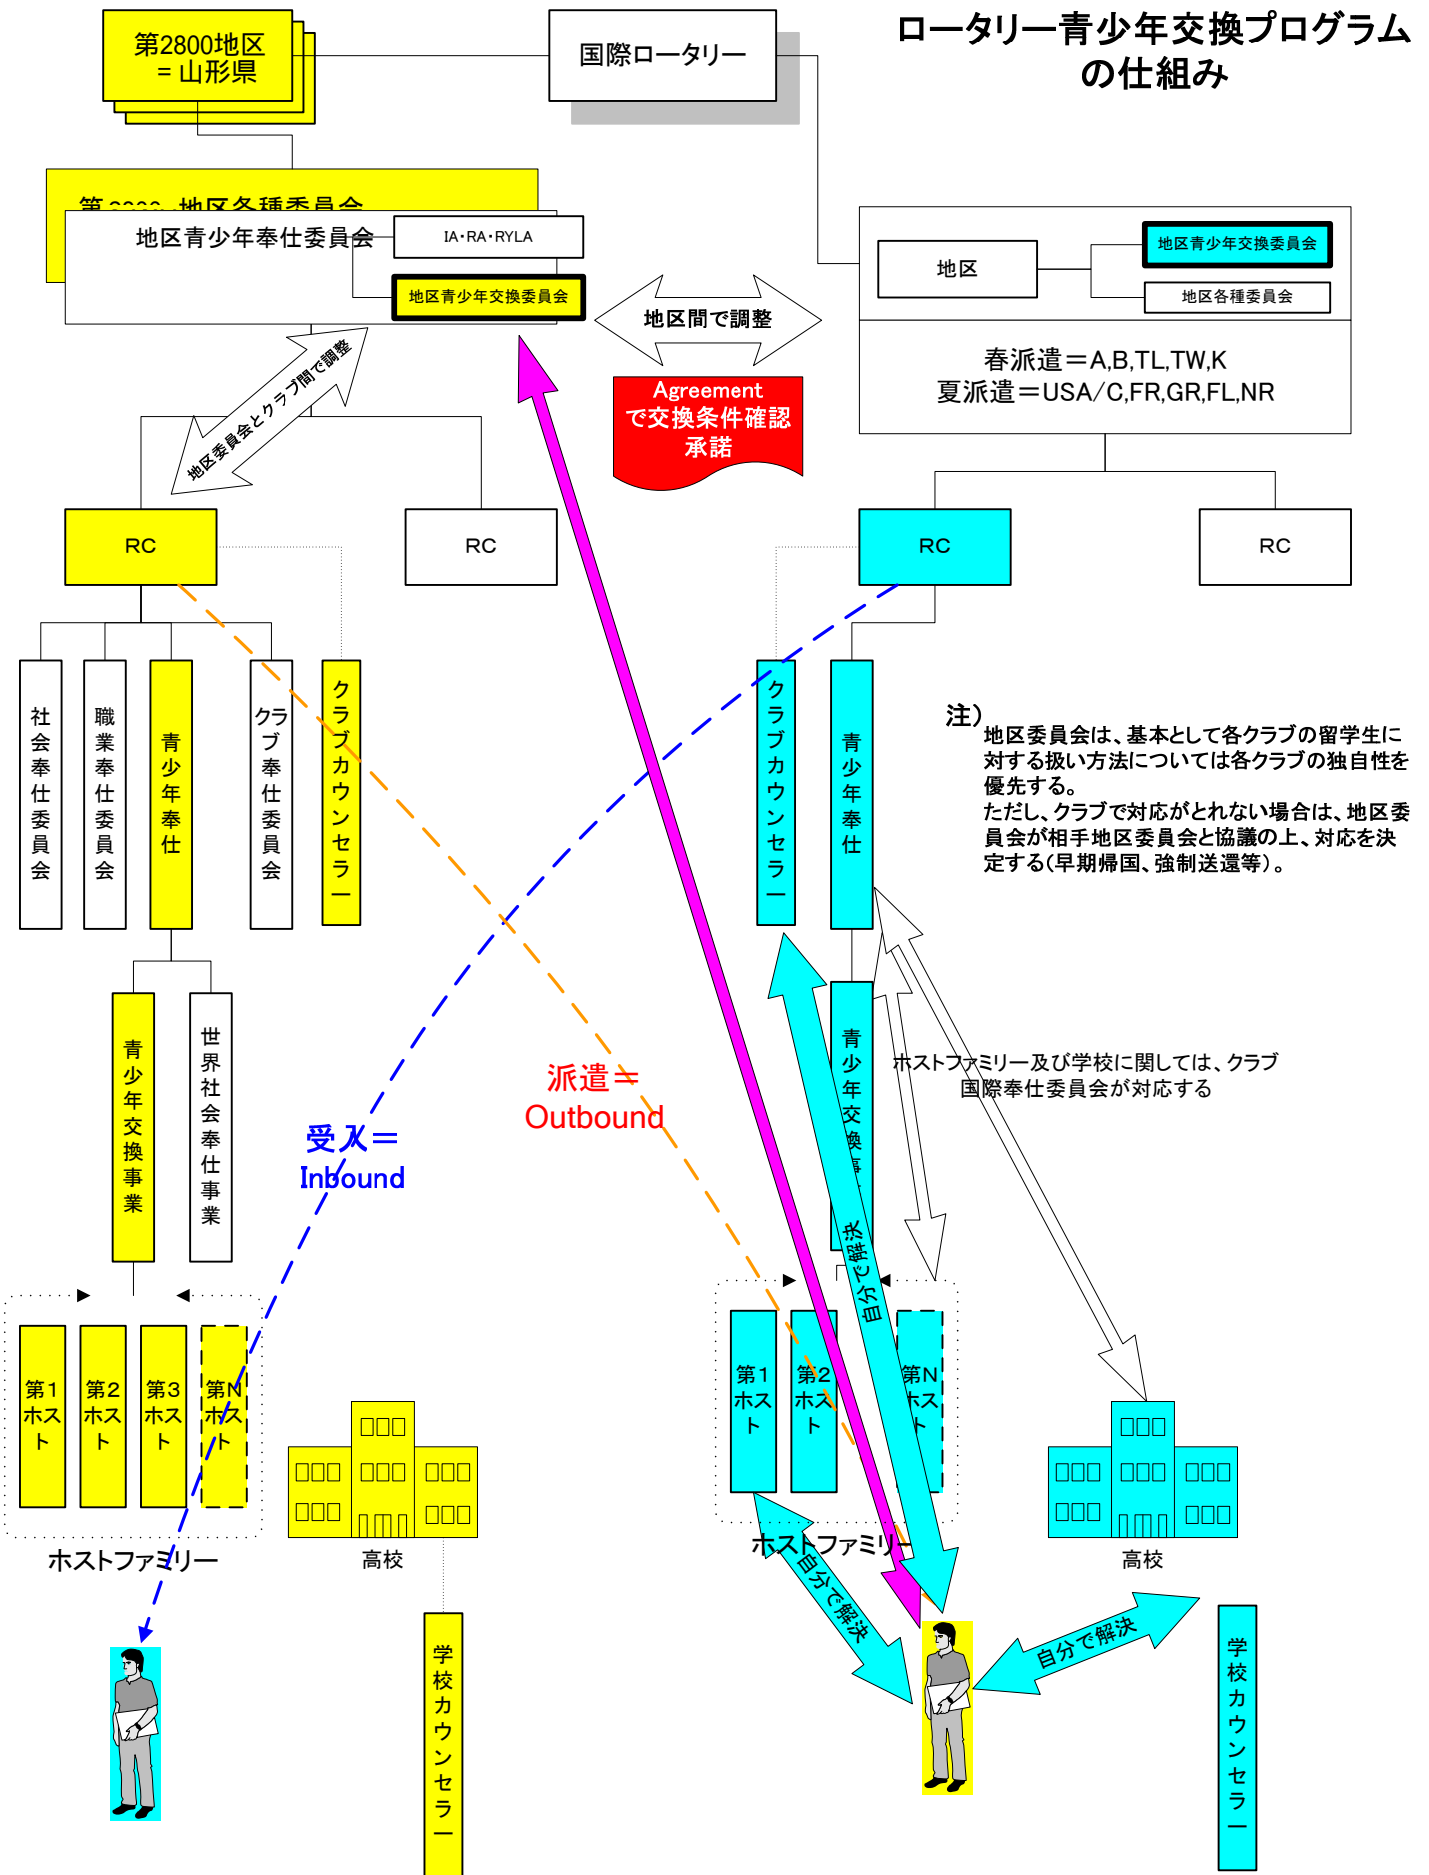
ロータリー青少年交換プログラムの仕組み

第2800地区
＝山形県

国際ロータリー

第2800地区各種委員会

地区青少年奉仕委員会

IA・RA・RYLA

地区青少年交換委員会

地区間で調整

Agreement
で交換条件確認
承諾

地区

地区青少年交換委員会

地区各種委員会

春派遣＝A,B,TL,TW,K
夏派遣＝USA/C,FR,GR,FL,NR

地区委員会とクラブ間で調整

RC

RC

RC

RC

社会奉仕委員会

職業奉仕委員会

青少年奉仕

クラブ奉仕委員会

クラブカウンセラー

クラブカウンセラー

青少年奉仕

注）
地区委員会は、基本として各クラブの留学生に対する扱い方法については各クラブの独自性を優先する。
ただし、クラブで対応がとれない場合は、地区委員会が相手地区委員会と協議の上、対応を決定する（早期帰国、強制送還等）。

青少年交換事業

世界社会奉仕事業

青少年交換事業

ホストファミリー及び学校に関しては、クラブ国際奉仕委員会が対応する

派遣＝
Outbound

受入＝
Inbound

自分で解決

第1ホスト

第2ホスト

第3ホスト

第Nホスト

第1ホスト

第2ホスト

第Nホスト

ホストファミリー

高校

ホストファミリー

高校

自分で解決

自分で解決

学校カウンセラー

学校カウンセラー